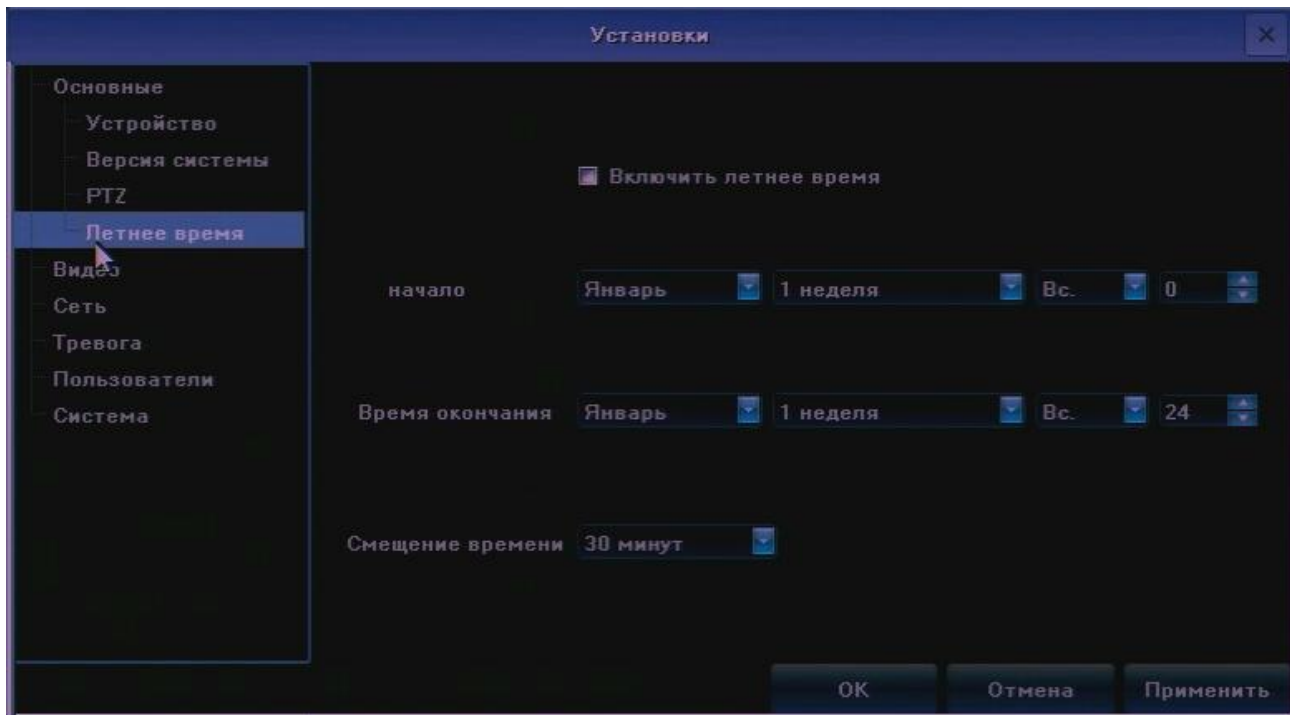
Установки

Основные
Устройство
Версия системы
PTZ
Летнее время
Видео
Сеть
Тревога
Пользователи
Система

Включить летнее время

начало Январь 1 неделя Вс. 0

Время окончания Январь 1 неделя Вс. 24

Смещение времени 30 минут

OK Отмена Применить